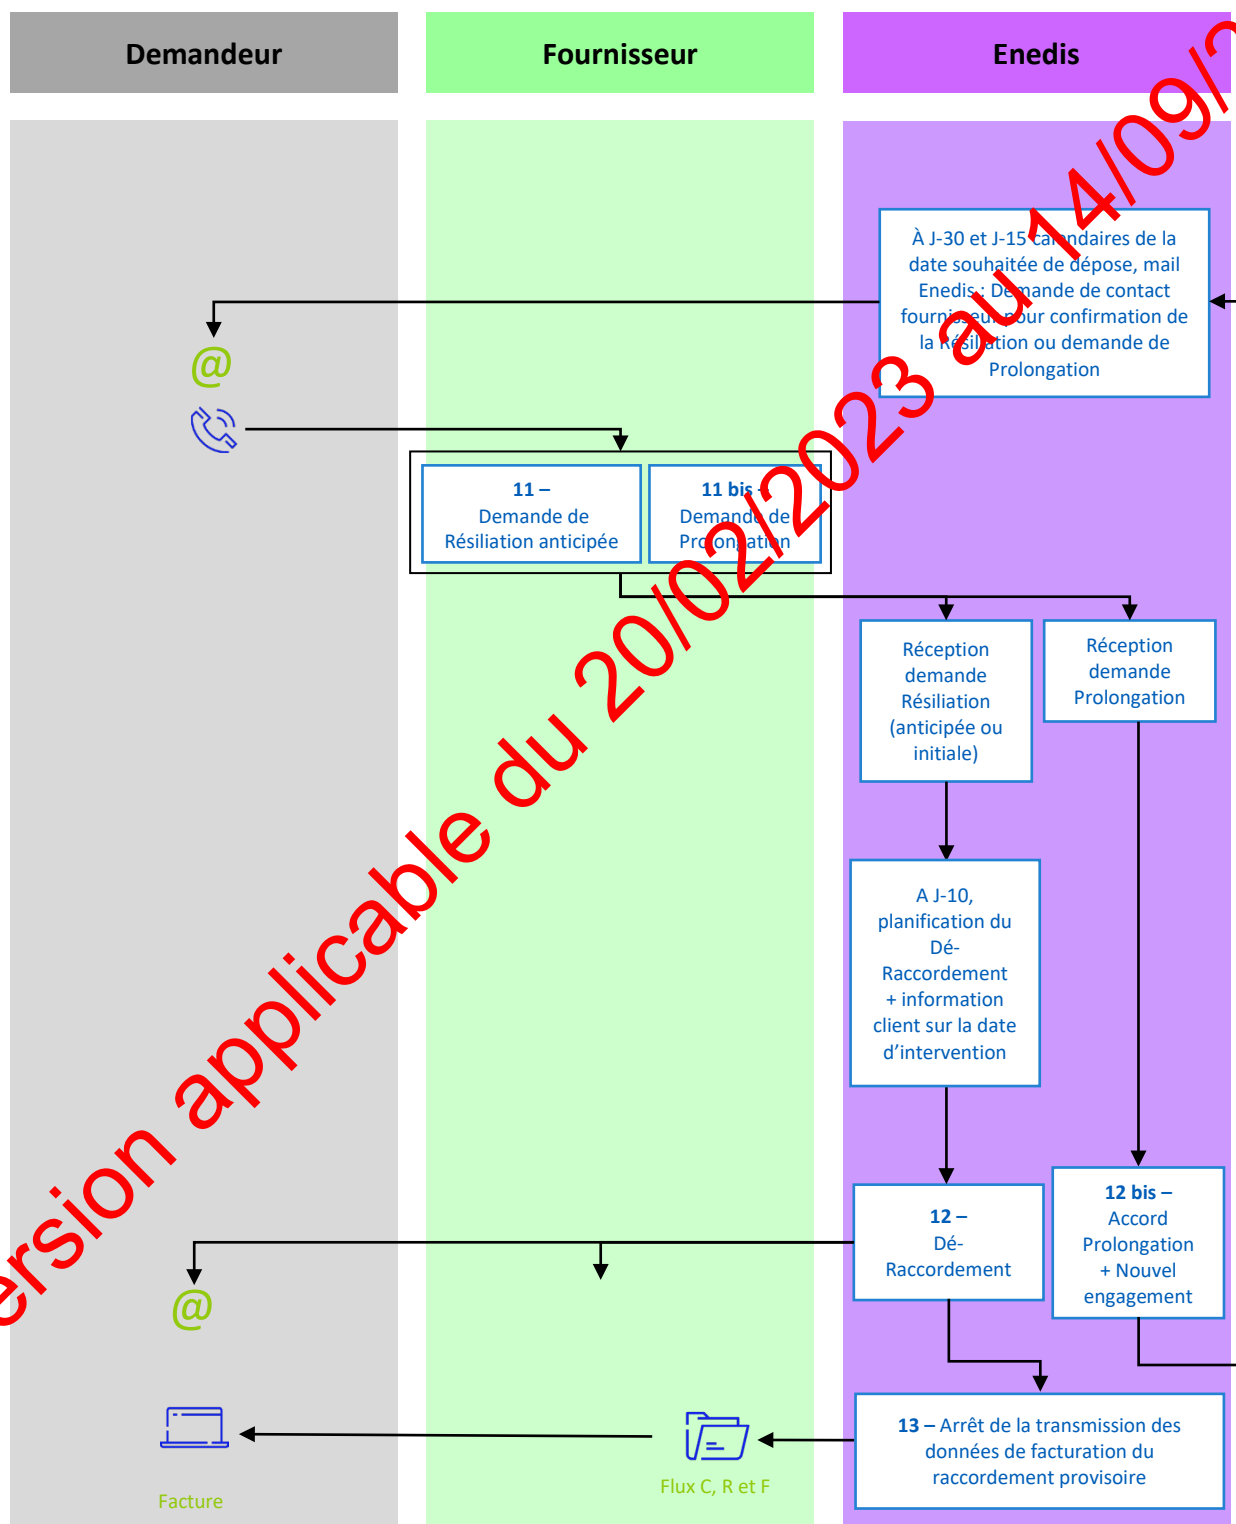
Demandeur

Fournisseur

Enedis

À J-30 et J-15 calendaires de la date souhaitée de dépose, mail Enedis : Demande de contact fournisseur pour confirmation de la Résiliation ou demande de Prolongation

@

11 – Demande de Résiliation anticipée

11 bis – Demande de Prolongation

Réception demande Résiliation (anticipée ou initiale)

Réception demande Prolongation

A J-10, planification du Dé-Raccordement + information client sur la date d'intervention

12 – Dé-Raccordement

12 bis – Accord Prolongation + Nouvel engagement

@

13 – Arrêt de la transmission des données de facturation du raccordement provisoire

Facture

Flux C, R et F

ersion applicable du 20/02/2023 au 14/09/2